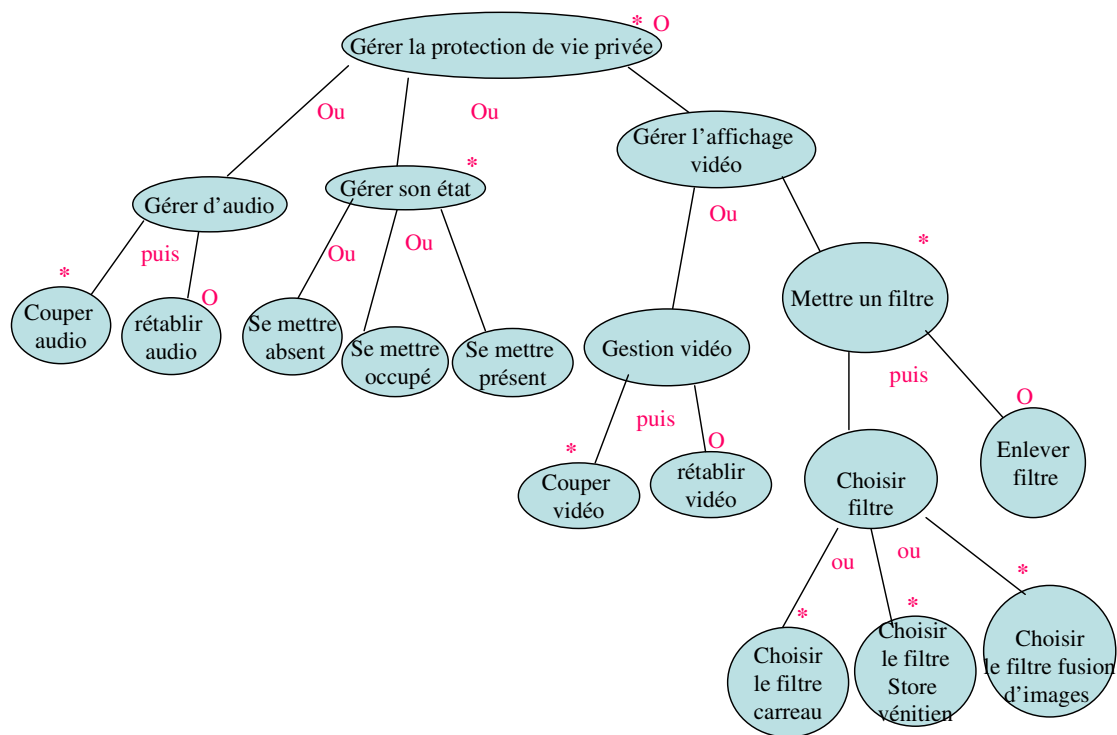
* O
Gérer la protection de vie privée

Ou
Ou

Gérer d'audio
*
Gérer son état
Gérer l'affichage vidéo

*
puis
O
Couper audio
rétablir audio

Ou
Ou
Se mettre absent
Se mettre occupé
Se mettre présent

Ou
*
Mettre un filtre
Gestion vidéo

puis
*
Couper vidéo
O
rétablir vidéo

puis
O
Enlever filtre
Choisir filtre

ou
ou
*
*
*
Choisir le filtre carreau
Choisir le filtre Store vénitien
Choisir le filtre fusion d'images